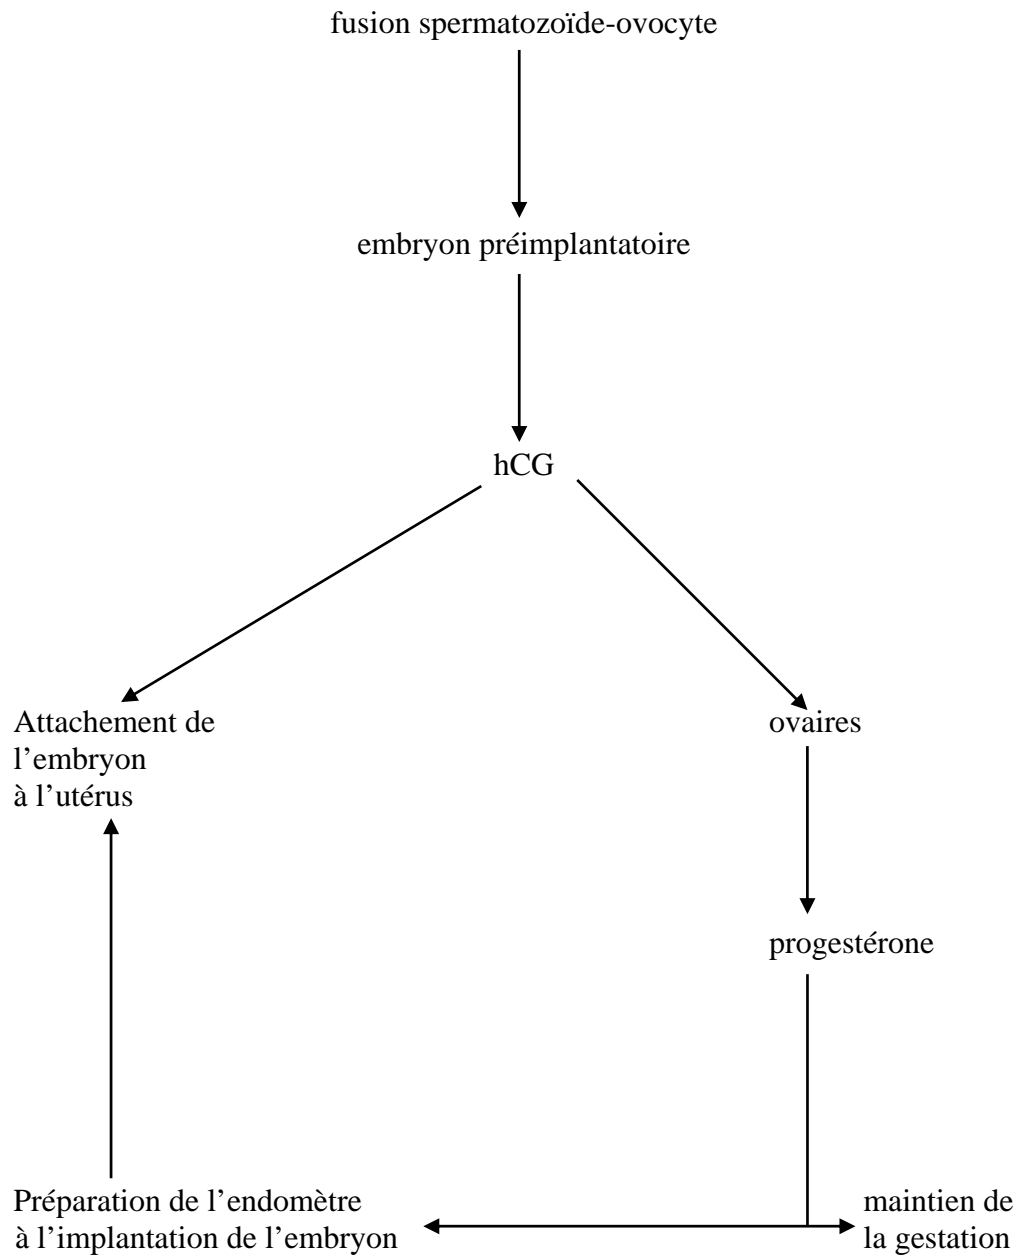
fusion spermatozoïde-ovocyte

embryon préimplantatoire

hCG

Attachement de l'embryon à l'utérus

ovaires

progestérone

Préparation de l'endomètre à l'implantation de l'embryon

maintien de la gestation